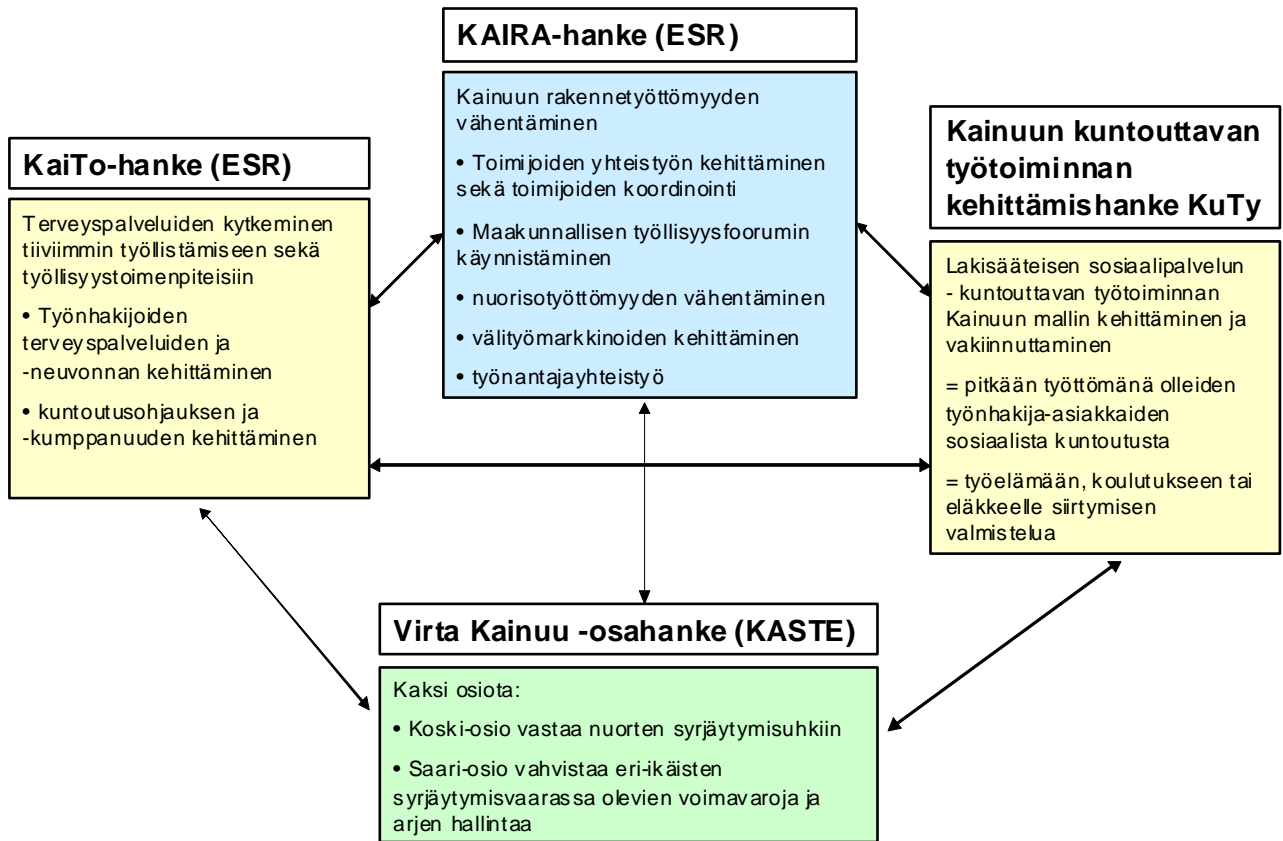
KAIRA-hanke (ESR)

Kainuun rakennetyöttömyyden vähentäminen

• Toimijoiden yhteistyön kehittäminen sekä toimijoiden koordinointi

• Maakunnallisen työllisyysfoorumin käynnistäminen

• nuorisotyöttömyyden vähentäminen

• välityömarkkinoiden kehittäminen

• työnantajayhteistyö

KaiTo-hanke (ESR)

Terveyspalveluiden kytkeminen tiiviimmin työllistämiseen sekä työllisyystoimenpiteisiin

• Työnhakijoiden terveyspalveluiden ja -neuvonnan kehittäminen

• kuntoutusohjauksen ja -kumppanuuden kehittäminen

Kainuun kuntouttavan työtoiminnan kehittämishanke KuTy

Lakisääteisen sosiaalipalvelun - kuntouttavan työtoiminnan Kainuun mallin kehittäminen ja vakiinnuttaminen

= pitkään työttömänä olleiden työnhakija-asiakkaiden sosiaalista kuntoutusta

= työelämään, koulutukseen tai eläkkeelle siirtymisen valmistelua

Virta Kainuu -osahanke (KASTE)

Kaksi osiota:

• Koski-osio vastaa nuorten syrjäytymisuhkiin

• Saari-osio vahvistaa eri-ikäisten syrjäytymisvaarassa olevien voimavaroja ja arjen hallintaa